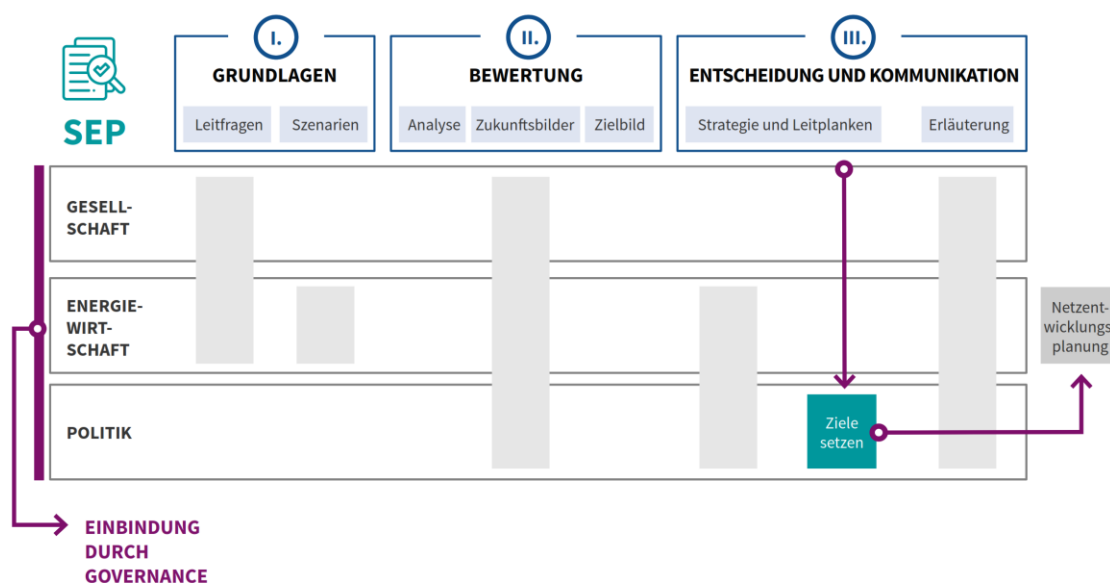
SEP

I.
GRUNDLAGEN
Leitfragen
Szenarien

II.
BEWERTUNG
Analyse
Zukunftsbilder
Zielbild

III.
ENTSCHEIDUNG UND KOMMUNIKATION
Strategie und Leitplanken
Erläuterung

GESELLSCHAFT

ENERGIEWIRTSCHAFT

POLITIK

Ziele setzen

Netzentwicklungsplanung

EINBINDUNG DURCH GOVERNANCE